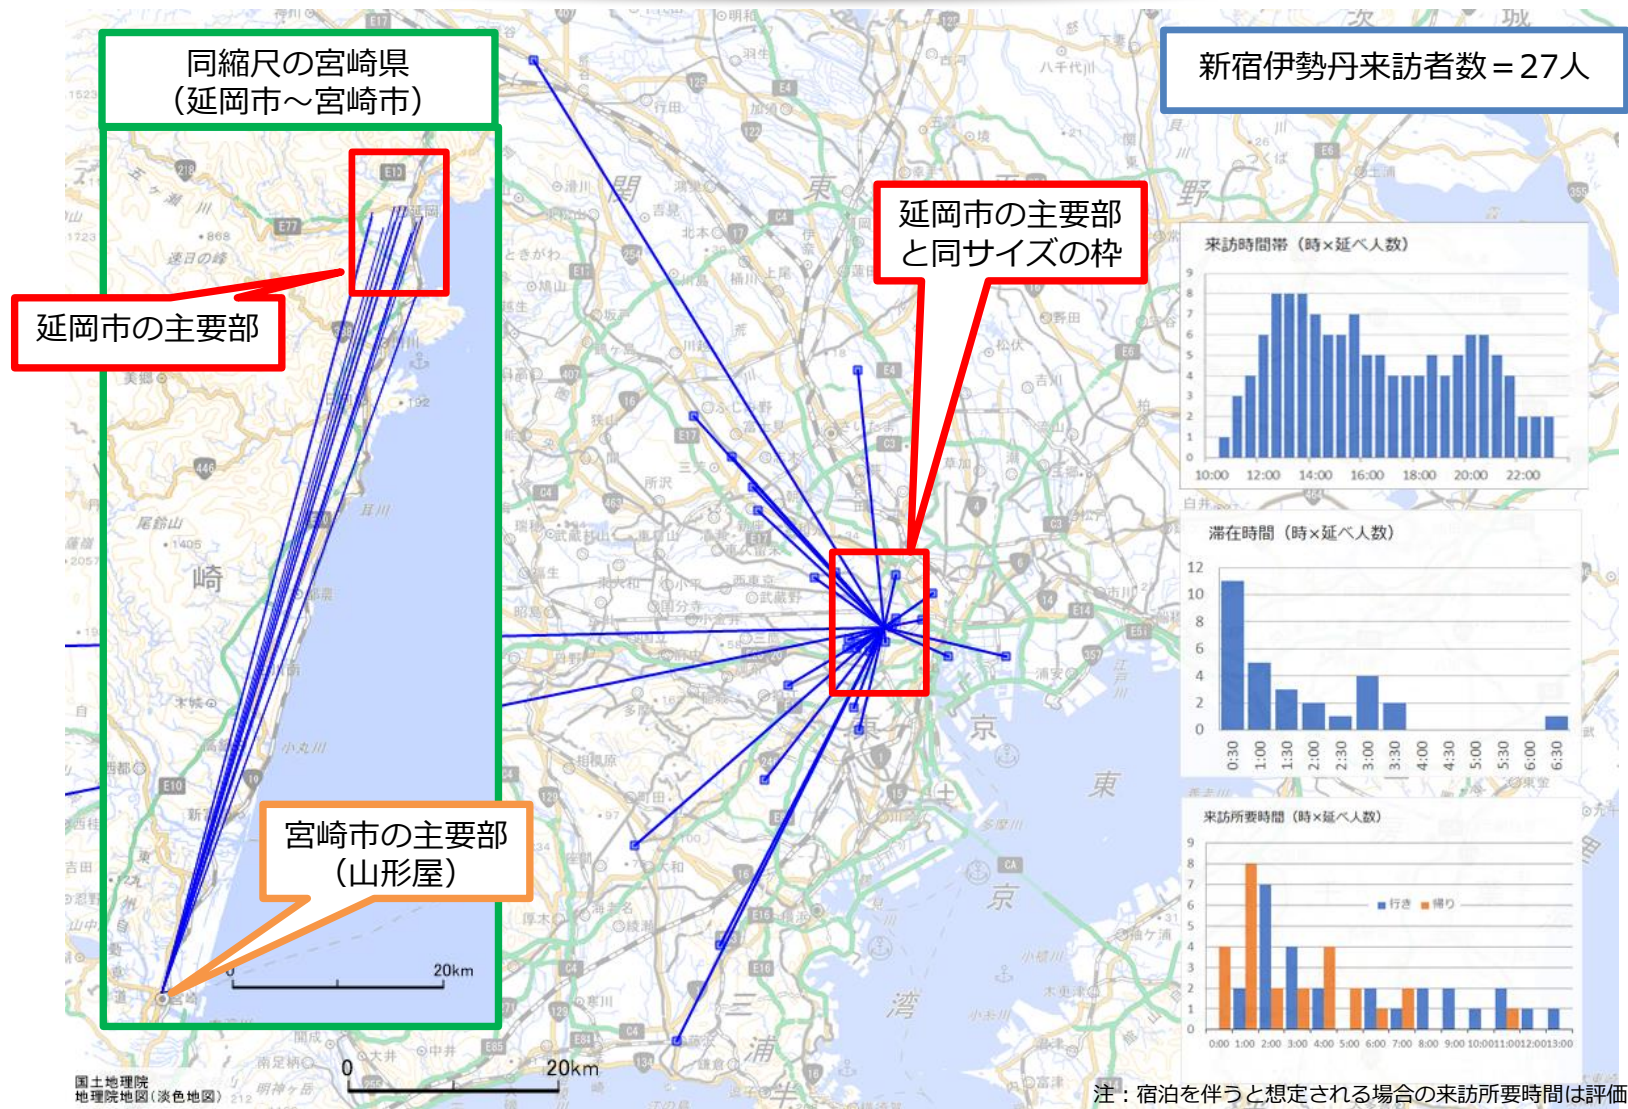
同縮尺の宮崎県
(延岡市～宮崎市)

新宿伊勢丹来訪者数＝27人

延岡市の主要部
と同サイズの枠

延岡市の主要部

宮崎市の主要部
(山形屋)

20km

0 20km

来訪時間帯（時×延べ人数）

9
8
7
6
5
4
3
2
1
0
10:00 12:00 14:00 16:00 18:00 20:00 22:00

滞在時間（時×延べ人数）

12
10
8
6
4
2
0
0:30 1:00 1:30 2:00 2:30 3:00 3:30 4:00 4:30 5:00 5:30 6:00 6:30

来訪所要時間（時×延べ人数）

9
8
7
6
5
4
3
2
1
0
行き 帰り
0:00 1:00 2:00 3:00 4:00 5:00 6:00 7:00 8:00 9:00 10:00 11:00 12:00 13:00

国土地理院
地理院地図（淡色地図）

注：宿泊を伴うと想定される場合の来訪所要時間は評価